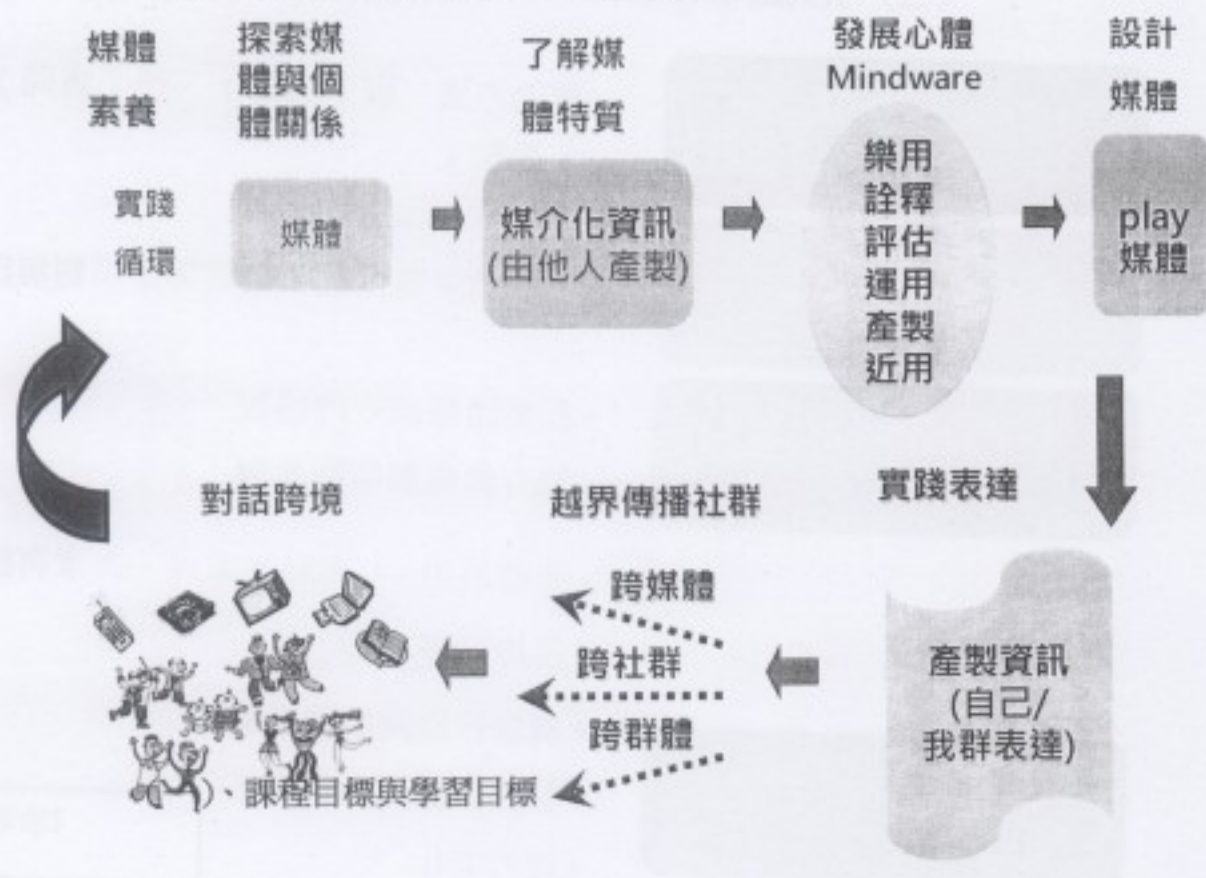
媒體素養

探索媒體與個體關係

了解媒體特質

發展心體 Mindware

設計媒體

實踐循環

媒體

媒介化資訊 (由他人產製)

樂用
詮釋
評估
運用
產製
近用

play 媒體

對話跨境

越界傳播社群

實踐表達

跨媒體

跨社群

跨群體

產製資訊 (自己/我群表達)

)、課程目標與學習目標